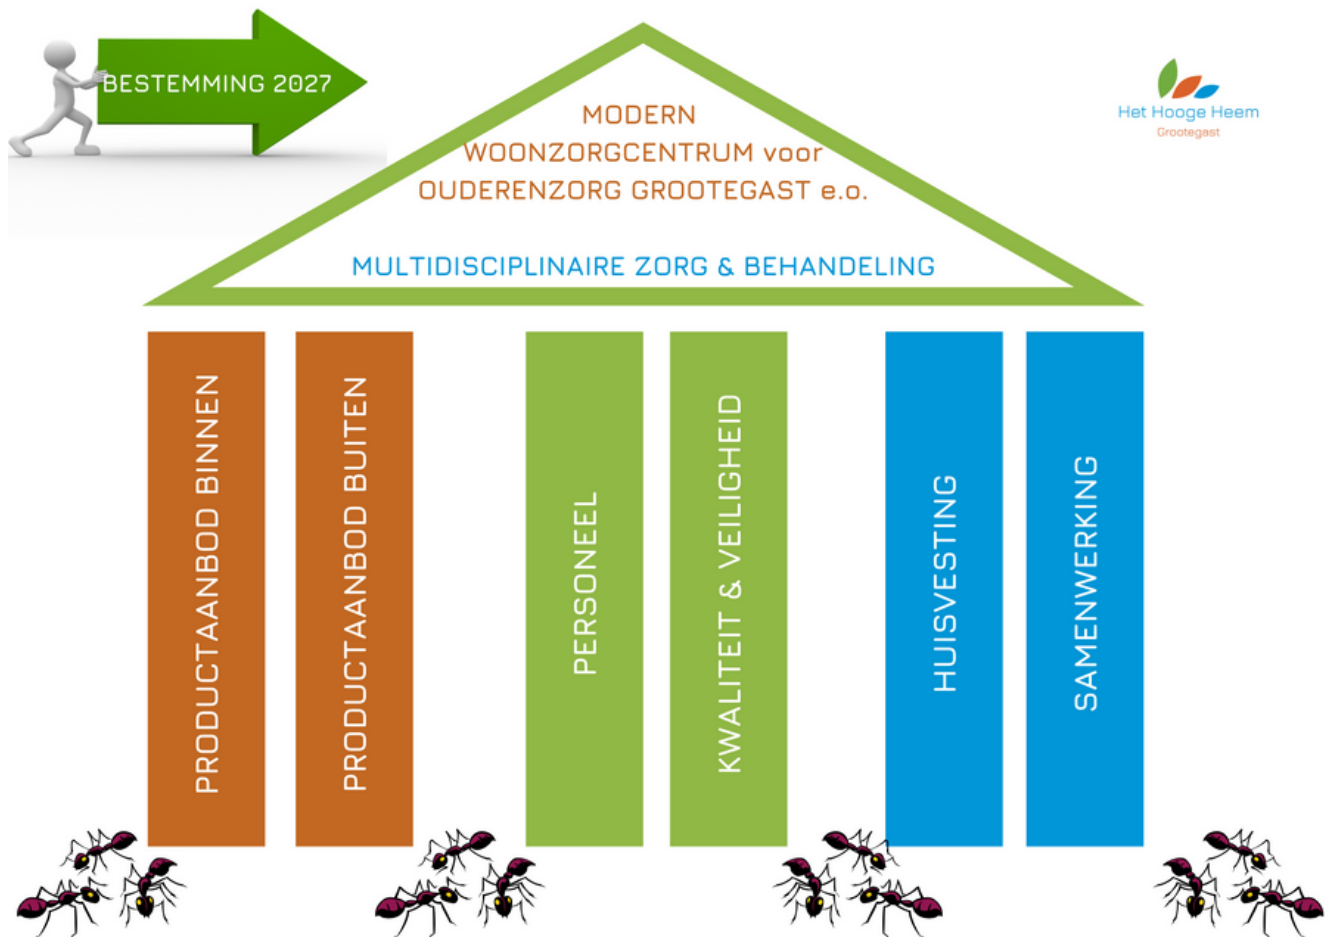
BESTEMMING 2027

MODERN
WOONZORGCENTRUM voor
OUDERENZORG GROOTEGAST e.o.

MULTIDISCIPLINAIRE ZORG & BEHANDELING

Het Hooge Heem
Grootegast

PRODUCTAANBOD BINNEN

PRODUCTAANBOD BUITEN

PERSONEEL

KWALITEIT & VEILIGHEID

HUISVESTING

SAMENWERKING